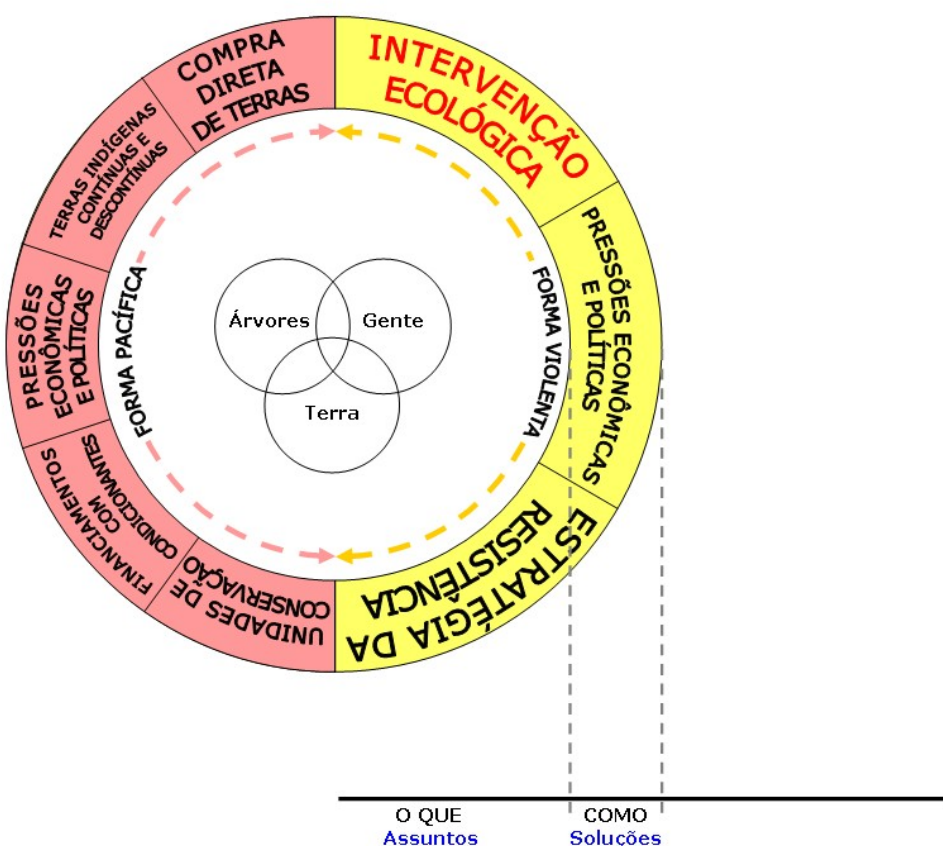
COMPRA DIRETA DE TERRAS

INTERVENÇÃO ECOLÓGICA

TERRAS INDÍGENAS CONTÍNUAS E DESCONTÍNUAS

PRESSÕES ECONÔMICAS E POLÍTICAS

FORMA PACÍFICA

Árvores

Gente

Terra

FORMA VIOLENTA

PRESSÕES ECONÔMICAS E POLÍTICAS

FINANCIAMENTOS COM CONDICIONANTES

UNIDADES DE CONSERVAÇÃO

ESTRATÉGIA DA RESISTÊNCIA

O QUE
Assuntos

COMO
Soluções